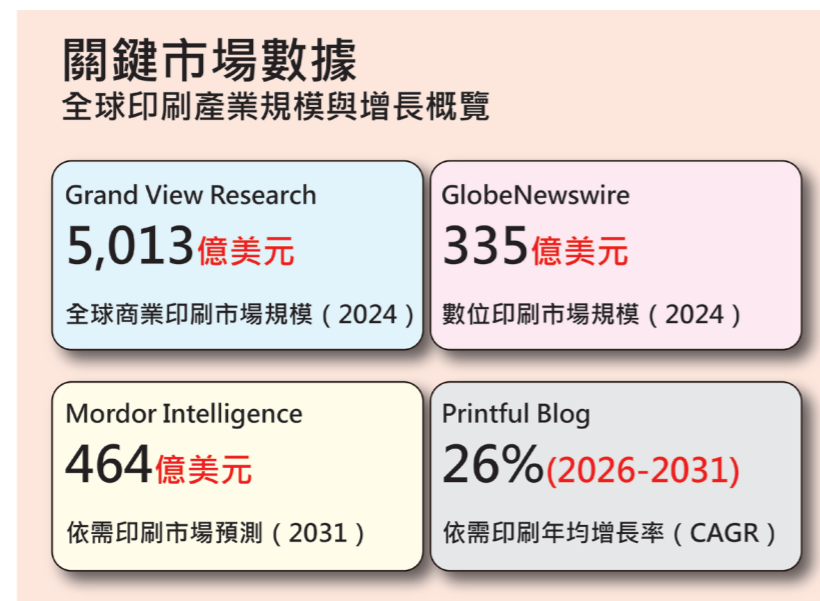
關鍵市場數據
全球印刷產業規模與增長概覽

Grand View Research
5,013億美元
全球商業印刷市場規模（2024）

GlobeNewswire
335億美元
數位印刷市場規模（2024）

Mordor Intelligence
464億美元
依需印刷市場預測（2031）

Printful Blog
26%(2026-2031)
依需印刷年均增長率（CAGR）